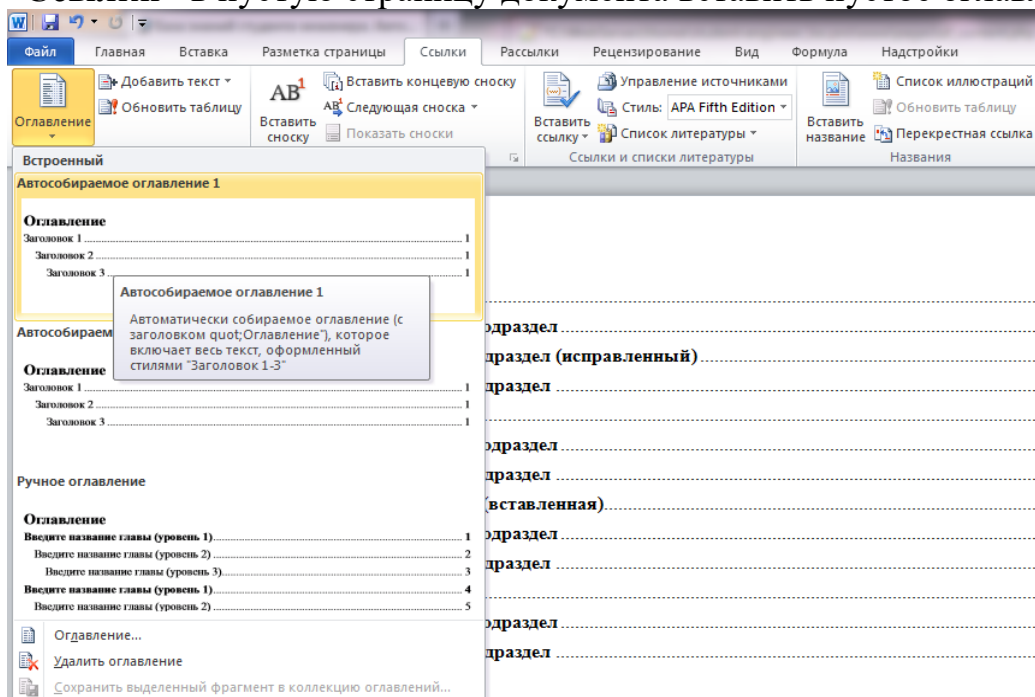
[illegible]

Файл | Главная | Вставка | Разметка страницы | Ссылки | Рассылки | Рецензирование | Вид | Формула | Надстройки

Оглавление
Добавить текст
Обновить таблицу
Вставить сноску
Вставить концевую сноску
Следующая сноска
Показать сноски
Вставить ссылку
Управление источниками
Стиль: APA Fifth Edition
Список литературы
Ссылки и списки литературы
Вставить название
Список иллюстраций
Обновить таблицу
Перекрестная ссылка
Названия

Встроенный

Автособираемое оглавление 1

Оглавление
Заголовок 1 .......... 1
Заголовок 2 .......... 1
Заголовок 3 .......... 1

Автособираемое оглавление 1

Автоматически собираемое оглавление (с заголовком quot;Оглавление"), которое включает весь текст, оформленный стилями "Заголовок 1-3"

Автособираем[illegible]

Оглавление
Заголовок 1 .......... 1
Заголовок 2 .......... 1
Заголовок 3 .......... 1

Ручное оглавление

Оглавление
Введите название главы (уровень 1) .......... 1
Введите название главы (уровень 2) .......... 2
Введите название главы (уровень 3) .......... 3
Введите название главы (уровень 1) .......... 4
Введите название главы (уровень 2) .......... 5

Оглавление...
Удалить оглавление
Сохранить выделенный фрагмент в коллекцию оглавлений...

одраздел ..........
драздел (исправленный) ..........
драздел ..........
одраздел ..........
драздел ..........
(вставленная) ..........
одраздел ..........
драздел ..........
одраздел ..........
драздел ..........